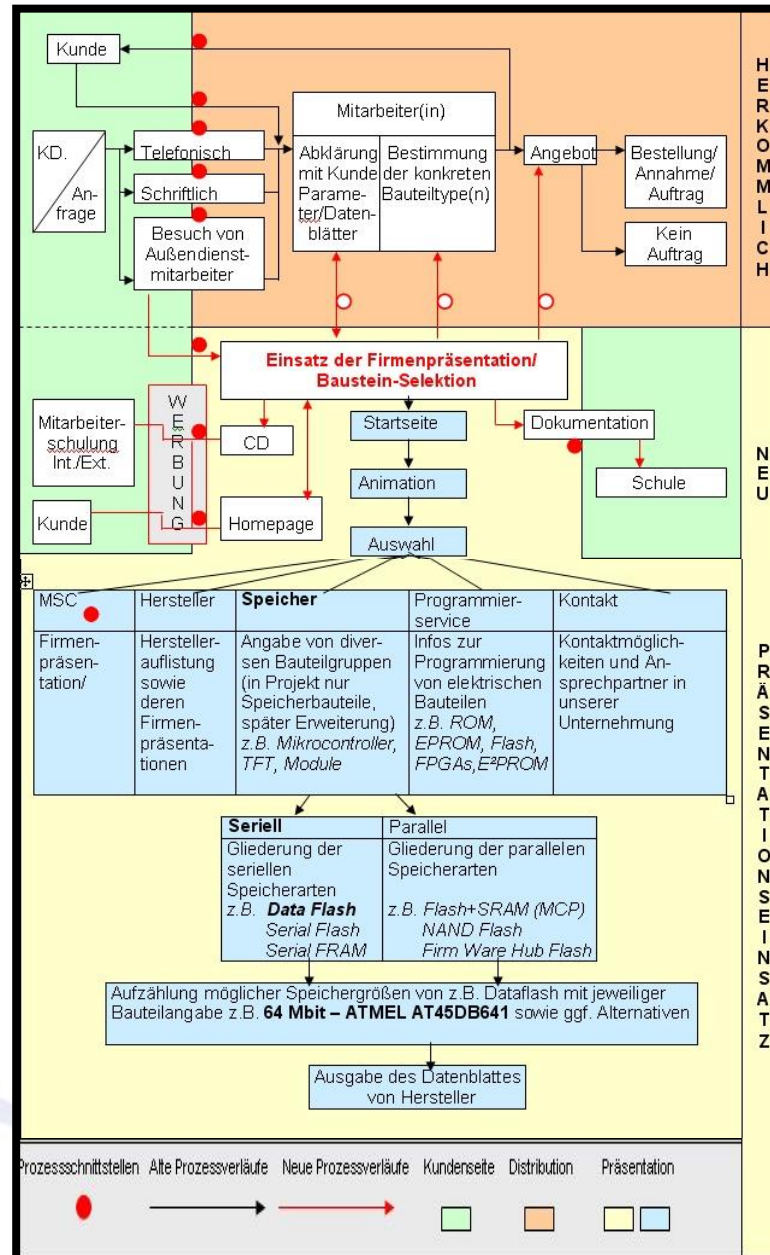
HERKOMMLICH

Kunde

KD. Anfrage

Telefonisch

Schriftlich

Besuch von Außendienstmitarbeiter

Mitarbeiter(in)

Abklärung mit Kunde Parameter/Datenblätter

Bestimmung der konkreten Bauteiltype(n)

Angebot

Bestellung/ Annahme/ Auftrag

Kein Auftrag

NEU

Einsatz der Firmenpräsentation/ Baustein-Selektion

Mitarbeiterschulung Int./Ext.

WERBUNG

CD

Kunde

Homepage

Startseite

Animation

Auswahl

Dokumentation

Schule

PRÄSENTATIONSEINSATZ

| MSC | Hersteller | Speicher | Programmierservice | Kontakt |
|---|---|---|---|---|
| Firmenpräsentation/ | Herstellerauflistung sowie deren Firmenpräsentationen | Angabe von diversen Bauteilgruppen (in Projekt nur Speicherbauteile, später Erweiterung) z.B. Mikrocontroller, TFT, Module | Infos zur Programmierung von elektrischen Bauteilen z.B. ROM, EPROM, Flash, FPGAs, E²PROM | Kontaktmöglichkeiten und Ansprechpartner in unserer Unternehmung |

| Seriell | Parallel |
|---|---|
| Gliederung der seriellen Speicherarten z.B. Data Flash Serial Flash Serial FRAM | Gliederung der parallelen Speicherarten z.B. Flash+SRAM (MCP) NAND Flash Firm Ware Hub Flash |

Aufzählung möglicher Speichergrößen von z.B. Dataflash mit jeweiliger Bauteilangabe z.B. 64 Mbit – ATMEL AT45DB641 sowie ggf. Alternativen

Ausgabe des Datenblattes von Hersteller

Prozessschnittstellen Alte Prozessverläufe Neue Prozessverläufe Kundenseite Distribution Präsentation